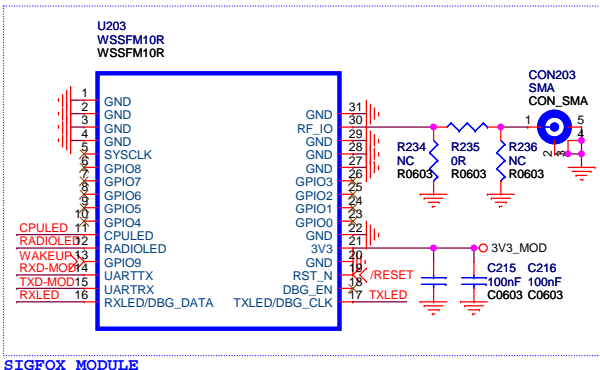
U203
WSSFM10R
WSSFM10R

1 GND
2 GND
3 GND
4 GND
5 SYSCLK
6 GPIO8
7 GPIO7
8 GPIO6
9 GPIO5
10 GPIO4
CPULED 11 CPULED
RADIOLED 12 RADIOLED
WAKEUP 13 GPIO9
RXD-MOD 14 UARTTX
TXD-MOD 15 UARTRX
RXLED 16 RXLED/DBG_DATA

GND 31
RF_IO 30
GND 29
GND 28
GND 27
GND 26
GPIO3 25
GPIO2 24
GPIO1 23
GPIO0 22
GND 21
3V3 20
GND 19
RST_N 18 /RESET
DBG_EN 17
TXLED/DBG_CLK TXLED

CON203
SMA
CON_SMA
1
2
3
4

R234
NC
R0603

R235
0R
R0603

R236
NC
R0603

3V3_MOD

C215
100nF
C0603

C216
100nF
C0603

SIGFOX MODULE